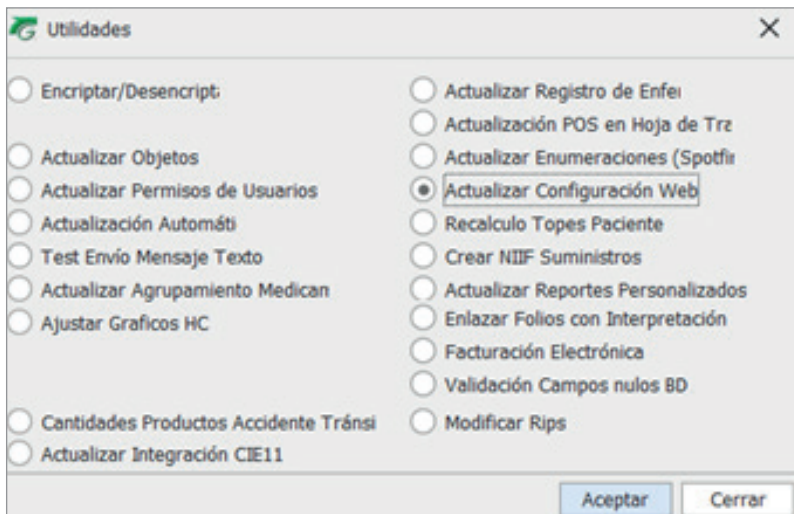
Utilidades

Encriptar/Desencript:

Actualizar Objetos

Actualizar Permisos de Usuarios

Actualización Automáti

Test Envío Mensaje Texto

Actualizar Agrupamiento Medican

Ajustar Graficos HC

Cantidades Productos Accidente Tránsi

Actualizar Integración CIE11

Actualizar Registro de Enfei

Actualización POS en Hoja de Trz

Actualizar Enumeraciones (Spotfir

Actualizar Configuración Web

Recalculo Topes Paciente

Crear NIIF Suministros

Actualizar Reportes Personalizados

Enlazar Folios con Interpretación

Facturación Electrónica

Validación Campos nulos BD

Modificar Rips

Aceptar

Cerrar